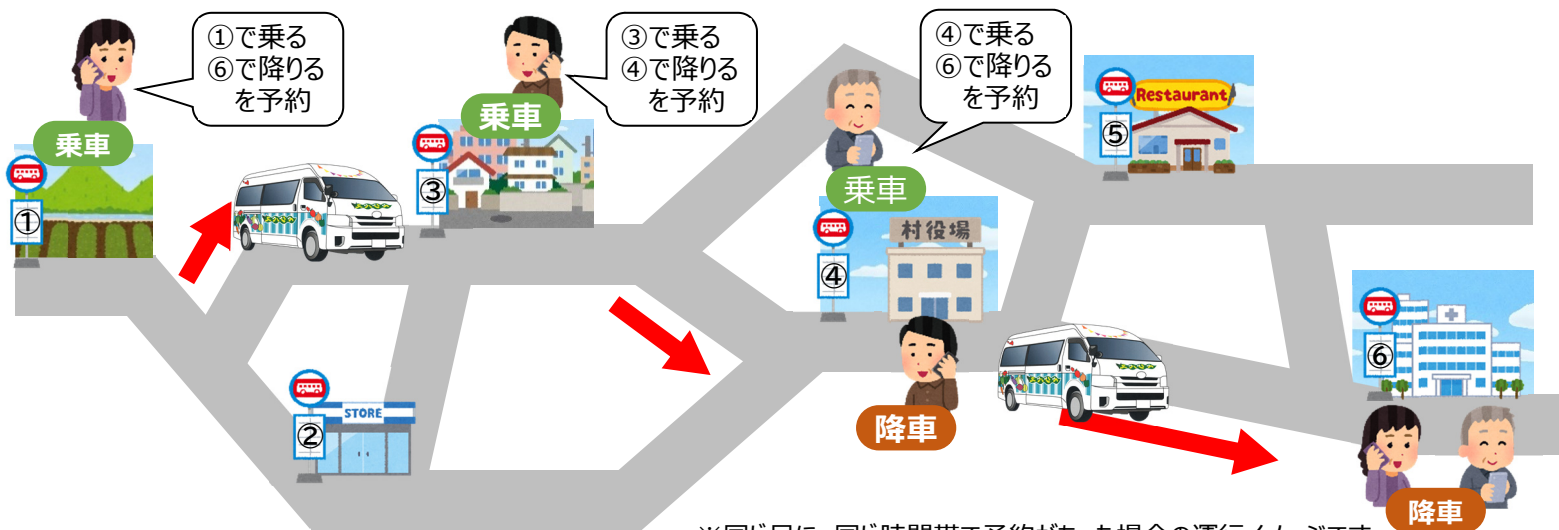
①で乗る
⑥で降りる
を予約

③で乗る
④で降りる
を予約

④で乗る
⑥で降りる
を予約

乗車

乗車

乗車

Restaurant

⑤

①

③

村役場

④

STORE

②

⑥

降車

降車

※同じ日に、同じ時間帯で予約があった場合の運行イメージです。